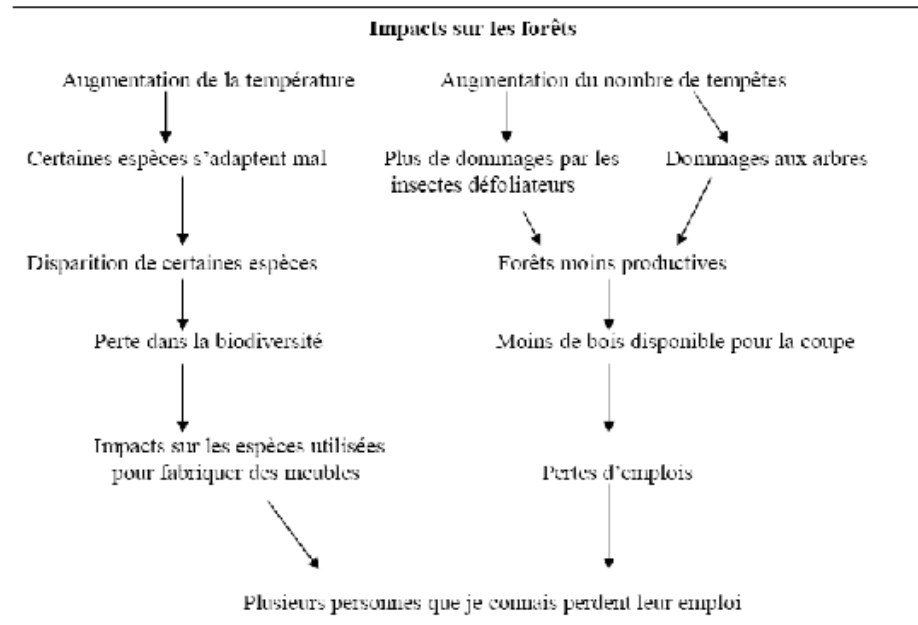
Impacts sur les forêts

Augmentation de la température

Certaines espèces s'adaptent mal

Disparition de certaines espèces

Perte dans la biodiversité

Impacts sur les espèces utilisées pour fabriquer des meubles

Augmentation du nombre de tempêtes

Plus de dommages par les insectes défoliateurs

Dommages aux arbres

Forêts moins productives

Moins de bois disponible pour la coupe

Pertes d'emplois

Plusieurs personnes que je connais perdent leur emploi